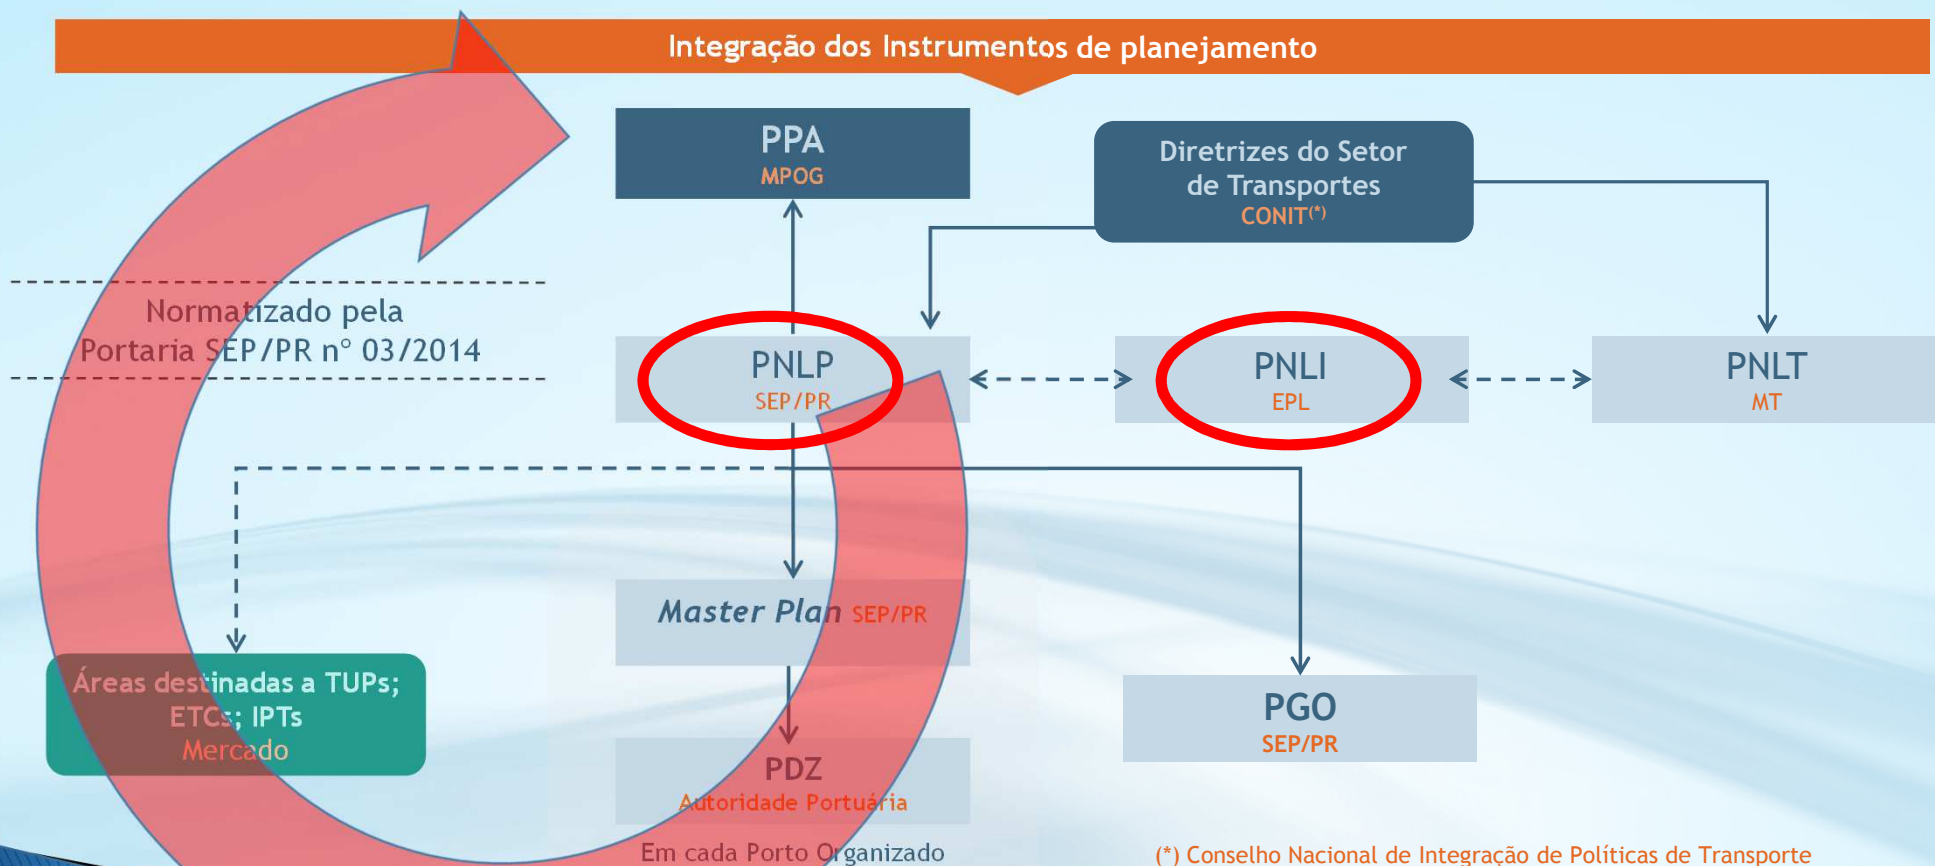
Integração dos Instrumentos de planejamento

PPA
MPOG

Diretrizes do Setor de Transportes
CONIT$^{(*)}$

Normatizado pela Portaria SEP/PR nº 03/2014

PNLP
SEP/PR

PNLI
EPL

PNLT
MT

Master Plan SEP/PR

Áreas destinadas a TUPs; ETCs; IPTs
Mercado

PGO
SEP/PR

PDZ
Autoridade Portuária

Em cada Porto Organizado

(*) Conselho Nacional de Integração de Políticas de Transporte